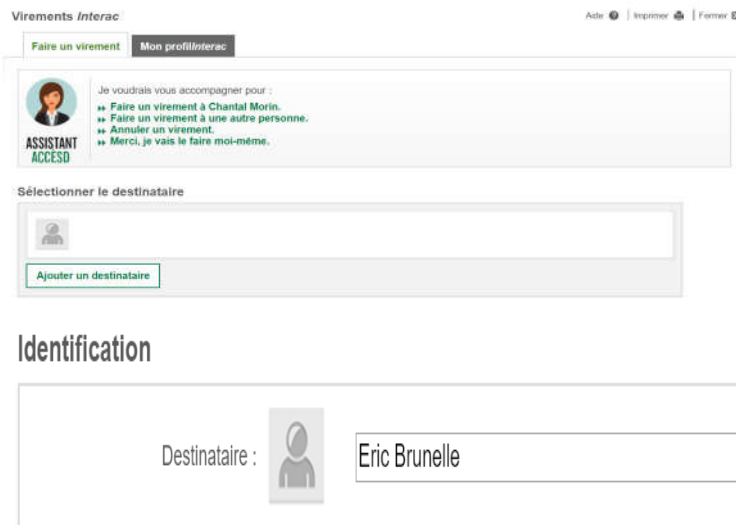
Virements *Interac*

Aide | Imprimer | Fermer

Faire un virement | Mon profil*Interac*

ASSISTANT ACCESD

Je voudrais vous accompagner pour :

» Faire un virement à Chantal Morin.
» Faire un virement à une autre personne.
» Annuler un virement.
» Merci, je vais le faire moi-même.

Sélectionner le destinataire

Ajouter un destinataire

Identification

Destinataire : Eric Brunelle